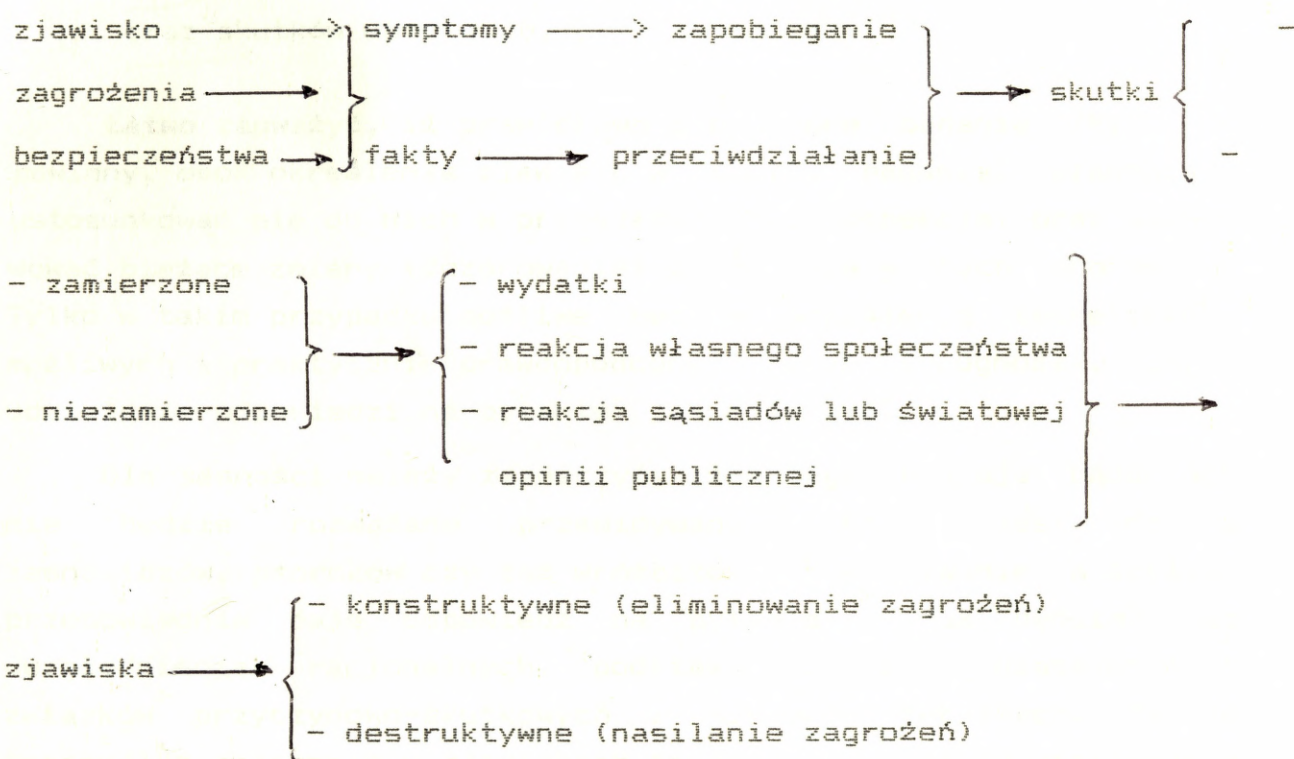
zjawisko → symptomy → zapobieganie

zagrożenia →

bezpieczeństwa → fakty → przeciwdziałanie

→ skutki

-

-

- zamierzone

- niezamierzone

→

- wydatki

- reakcja własnego społeczeństwa

- reakcja sąsiadów lub światowej opinii publicznej

→

zjawiska →

- konstruktywne (eliminowanie zagrożeń)

- destruktywne (nasilanie zagrożeń)